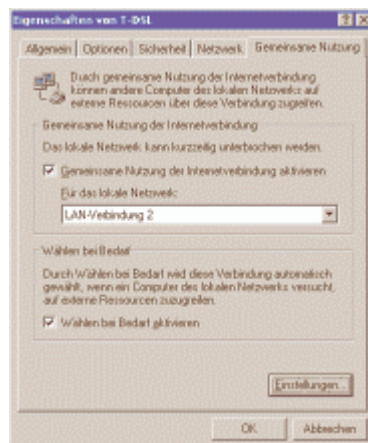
Eigenschaften von T-DSL

? X

Allgemein | Optionen | Sicherheit | Netzwerk | Gemeinsame Nutzung

Durch gemeinsame Nutzung der Internetverbindung können andere Computer des lokalen Netzwerks auf externe Ressourcen über diese Verbindung zugreifen.

Gemeinsame Nutzung der Internetverbindung

Das lokale Netzwerk kann kurzzeitig unterbrochen werden.

☑ Gemeinsame Nutzung der Internetverbindung aktivieren

Für das lokale Netzwerk:

LAN-Verbindung 2

Wählen bei Bedarf

Durch Wählen bei Bedarf wird diese Verbindung automatisch gewählt, wenn ein Computer des lokalen Netzwerks versucht, auf externe Ressourcen zuzugreifen.

☑ Wählen bei Bedarf aktivieren

Einstellungen...

OK | Abbrechen